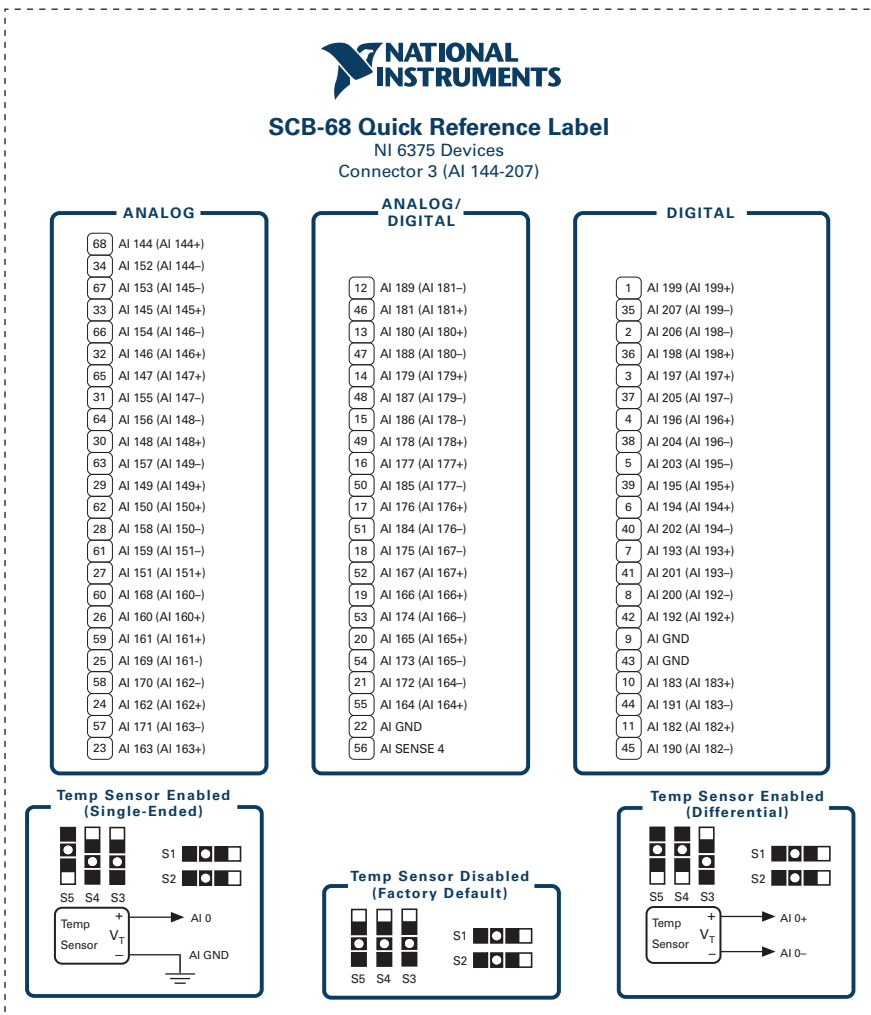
NATIONAL INSTRUMENTS

SCB-68 Quick Reference Label
NI 6375 Devices
Connector 3 (AI 144-207)

ANALOG

68 AI 144 (AI 144+)
34 AI 152 (AI 144–)
67 AI 153 (AI 145–)
33 AI 145 (AI 145+)
66 AI 154 (AI 146–)
32 AI 146 (AI 146+)
65 AI 147 (AI 147+)
31 AI 155 (AI 147–)
64 AI 156 (AI 148–)
30 AI 148 (AI 148+)
63 AI 157 (AI 149–)
29 AI 149 (AI 149+)
62 AI 150 (AI 150+)
28 AI 158 (AI 150–)
61 AI 159 (AI 151–)
27 AI 151 (AI 151+)
60 AI 168 (AI 160–)
26 AI 160 (AI 160+)
59 AI 161 (AI 161+)
25 AI 169 (AI 161-)
58 AI 170 (AI 162–)
24 AI 162 (AI 162+)
57 AI 171 (AI 163–)
23 AI 163 (AI 163+)

ANALOG/ DIGITAL

12 AI 189 (AI 181–)
46 AI 181 (AI 181+)
13 AI 180 (AI 180+)
47 AI 188 (AI 180–)
14 AI 179 (AI 179+)
48 AI 187 (AI 179–)
15 AI 186 (AI 178–)
49 AI 178 (AI 178+)
16 AI 177 (AI 177+)
50 AI 185 (AI 177–)
17 AI 176 (AI 176+)
51 AI 184 (AI 176–)
18 AI 175 (AI 167–)
52 AI 167 (AI 167+)
19 AI 166 (AI 166+)
53 AI 174 (AI 166–)
20 AI 165 (AI 165+)
54 AI 173 (AI 165–)
21 AI 172 (AI 164–)
55 AI 164 (AI 164+)
22 AI GND
56 AI SENSE 4

DIGITAL

1 AI 199 (AI 199+)
35 AI 207 (AI 199–)
2 AI 206 (AI 198–)
36 AI 198 (AI 198+)
3 AI 197 (AI 197+)
37 AI 205 (AI 197–)
4 AI 196 (AI 196+)
38 AI 204 (AI 196–)
5 AI 203 (AI 195–)
39 AI 195 (AI 195+)
6 AI 194 (AI 194+)
40 AI 202 (AI 194–)
7 AI 193 (AI 193+)
41 AI 201 (AI 193–)
8 AI 200 (AI 192–)
42 AI 192 (AI 192+)
9 AI GND
43 AI GND
10 AI 183 (AI 183+)
44 AI 191 (AI 183–)
11 AI 182 (AI 182+)
45 AI 190 (AI 182–)

Temp Sensor Enabled (Single-Ended)
S1
S2
S5 S4 S3
Temp Sensor + – $V_T$
AI 0
AI GND

Temp Sensor Disabled (Factory Default)
S1
S2
S5 S4 S3

Temp Sensor Enabled (Differential)
S1
S2
S5 S4 S3
Temp Sensor + – $V_T$
AI 0+
AI 0–